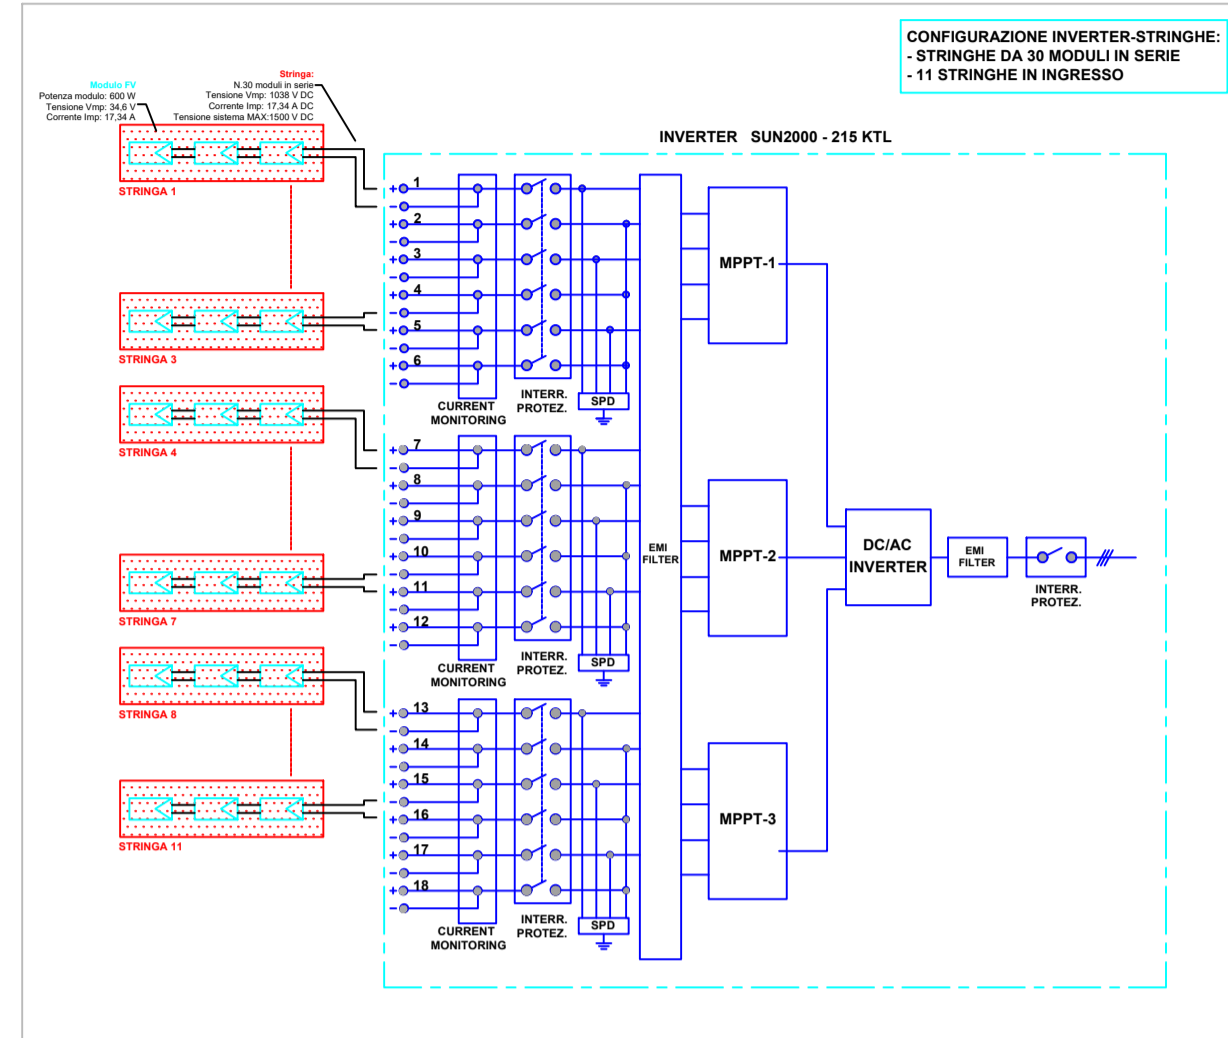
CONFIGURAZIONE INVERTER-STRINGHE:
- STRINGHE DA 30 MODULI IN SERIE
- 11 STRINGHE IN INGRESSO

Modulo FV
Potenza modulo: 600 W
Tensione Vmp: 34,6 V
Corrente Imp: 17,34 A

Stringa:
N.30 moduli in serie
Tensione Vmp: 1038 V DC
Corrente Imp: 17,34 A DC
Tensione sistema MAX:1500 V DC

INVERTER SUN2000 - 215 KTL

STRINGA 1
STRINGA 3
STRINGA 4
STRINGA 7
STRINGA 8
STRINGA 11

+ 1 −
+ 2 −
+ 3 −
+ 4 −
+ 5 −
+ 6 −
CURRENT MONITORING
INTERR. PROTEZ.
SPD

+ 7 −
+ 8 −
+ 9 −
+ 10 −
+ 11 −
+ 12 −
CURRENT MONITORING
INTERR. PROTEZ.
SPD

+ 13 −
+ 14 −
+ 15 −
+ 16 −
+ 17 −
+ 18 −
CURRENT MONITORING
INTERR. PROTEZ.
SPD

EMI FILTER
MPPT-1
MPPT-2
MPPT-3
DC/AC INVERTER
EMI FILTER
INTERR. PROTEZ.